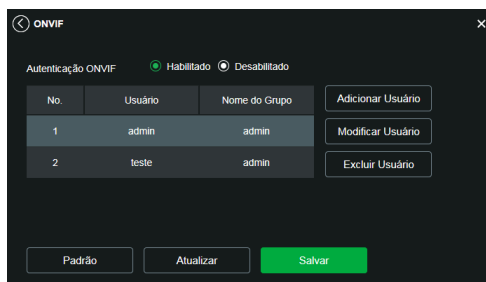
ONVIF

Autenticação ONVIF Habilitado Desabilitado

| No. | Usuário | Nome do Grupo |
|---|---|---|
| 1 | admin | admin |
| 2 | teste | admin |

Adicionar Usuário
Modificar Usuário
Excluir Usuário

Padrão Atualizar Salvar